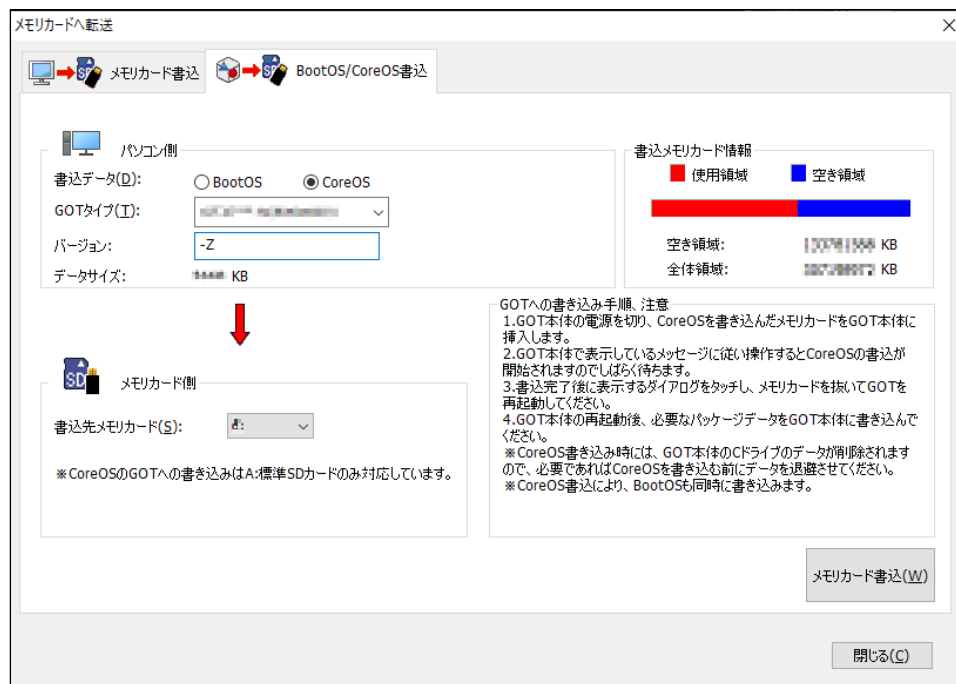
メモリカードへ転送

メモリカード書込

BootOS/CoreOS書込

パソコン側

書込データ(D): BootOS CoreOS

GOTタイプ(T): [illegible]

バージョン: -Z

データサイズ: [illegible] KB

書込メモリカード情報

使用領域 空き領域

空き領域: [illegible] KB

全体領域: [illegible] KB

SD

メモリカード側

書込先メモリカード(S): A:

※CoreOSのGOTへの書き込みはA:標準SDカードのみ対応しています。

GOTへの書き込み手順、注意
1.GOT本体の電源を切り、CoreOSを書き込んだメモリカードをGOT本体に挿入します。
2.GOT本体で表示しているメッセージに従い操作するとCoreOSの書込が開始されますのでしばらく待ちます。
3.書込完了後に表示するダイアログをタッチし、メモリカードを抜いてGOTを再起動してください。
4.GOT本体の再起動後、必要なパッケージデータをGOT本体に書き込んでください。
※CoreOS書き込み時には、GOT本体のCドライブのデータが削除されますので、必要であればCoreOSを書き込む前にデータを退避させてください。
※CoreOS書込により、BootOSも同時に書き込みます。

メモリカード書込(W)

閉じる(C)